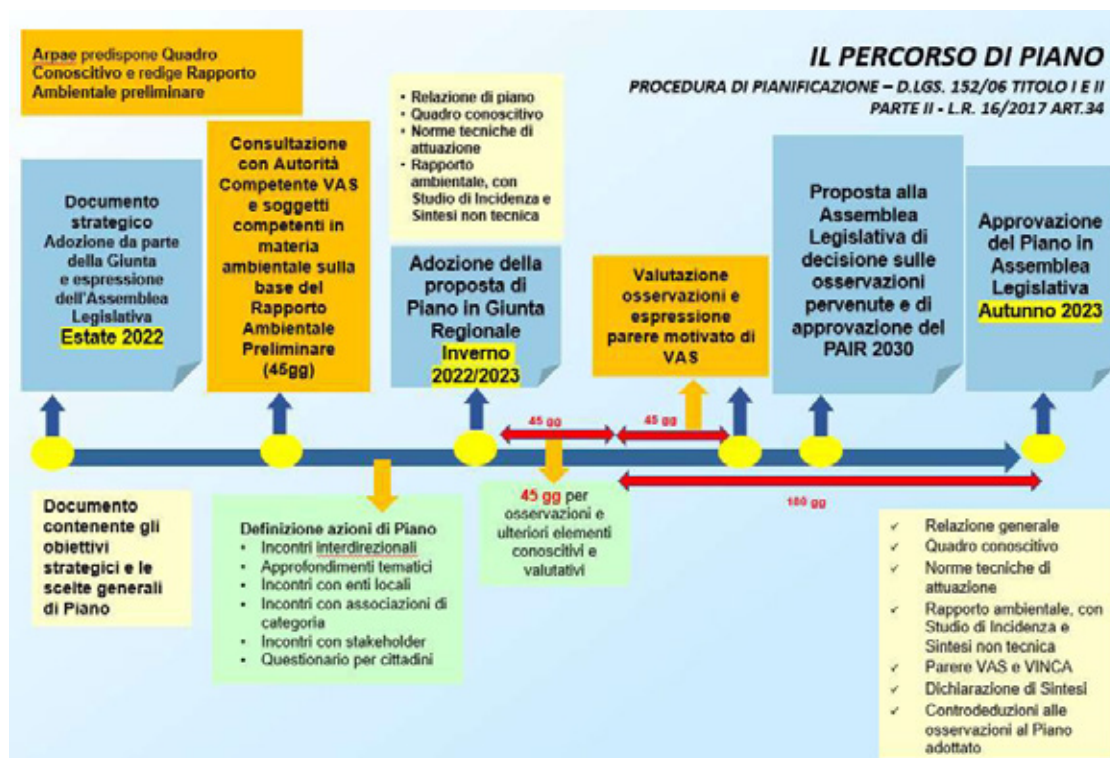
Arpae predispone Quadro Conoscitivo e redige Rapporto Ambientale preliminare

IL PERCORSO DI PIANO

PROCEDURA DI PIANIFICAZIONE – D.LGS. 152/06 TITOLO I E II PARTE II - L.R. 16/2017 ART.34

Documento strategico Adozione da parte della Giunta e espressione dell'Assemblea Legislativa Estate 2022

Consultazione con Autorità Competente VAS e soggetti competenti in materia ambientale sulla base del Rapporto Ambientale Preliminare (45gg)

- Relazione di piano
- Quadro conoscitivo
- Norme tecniche di attuazione
- Rapporto ambientale, con Studio di Incidenza e Sintesi non tecnica

Adozione della proposta di Piano in Giunta Regionale Inverno 2022/2023

Valutazione osservazioni e espressione parere motivato di VAS

Proposta alla Assemblea Legislativa di decisione sulle osservazioni pervenute e di approvazione del PAIR 2030

Approvazione del Piano in Assemblea Legislativa Autunno 2023

45 gg

45 gg

180 gg

Documento contenente gli obiettivi strategici e le scelte generali di Piano

Definizione azioni di Piano
- Incontri interdirezionali
- Approfondimenti tematici
- Incontri con enti locali
- Incontri con associazioni di categoria
- Incontri con stakeholder
- Questionario per cittadini

45 gg per osservazioni e ulteriori elementi conoscitivi e valutativi

✓ Relazione generale
✓ Quadro conoscitivo
✓ Norme tecniche di attuazione
✓ Rapporto ambientale, con Studio di Incidenza e Sintesi non tecnica
✓ Parere VAS e VINCA
✓ Dichiarazione di Sintesi
✓ Controdeduzioni alle osservazioni al Piano adottato